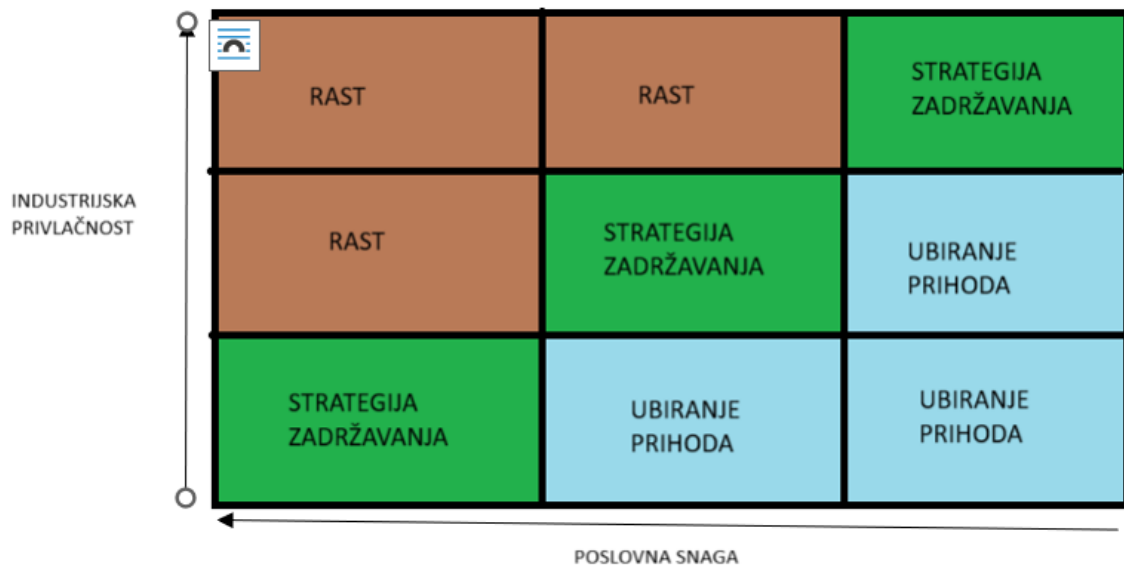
INDUSTRIJSKA PRIVLAČNOST

| RAST | RAST | STRATEGIJA ZADRŽAVANJA |
|---|---|---|
| RAST | STRATEGIJA ZADRŽAVANJA | UBIRANJE PRIHODA |
| STRATEGIJA ZADRŽAVANJA | UBIRANJE PRIHODA | UBIRANJE PRIHODA |

POSLOVNA SNAGA